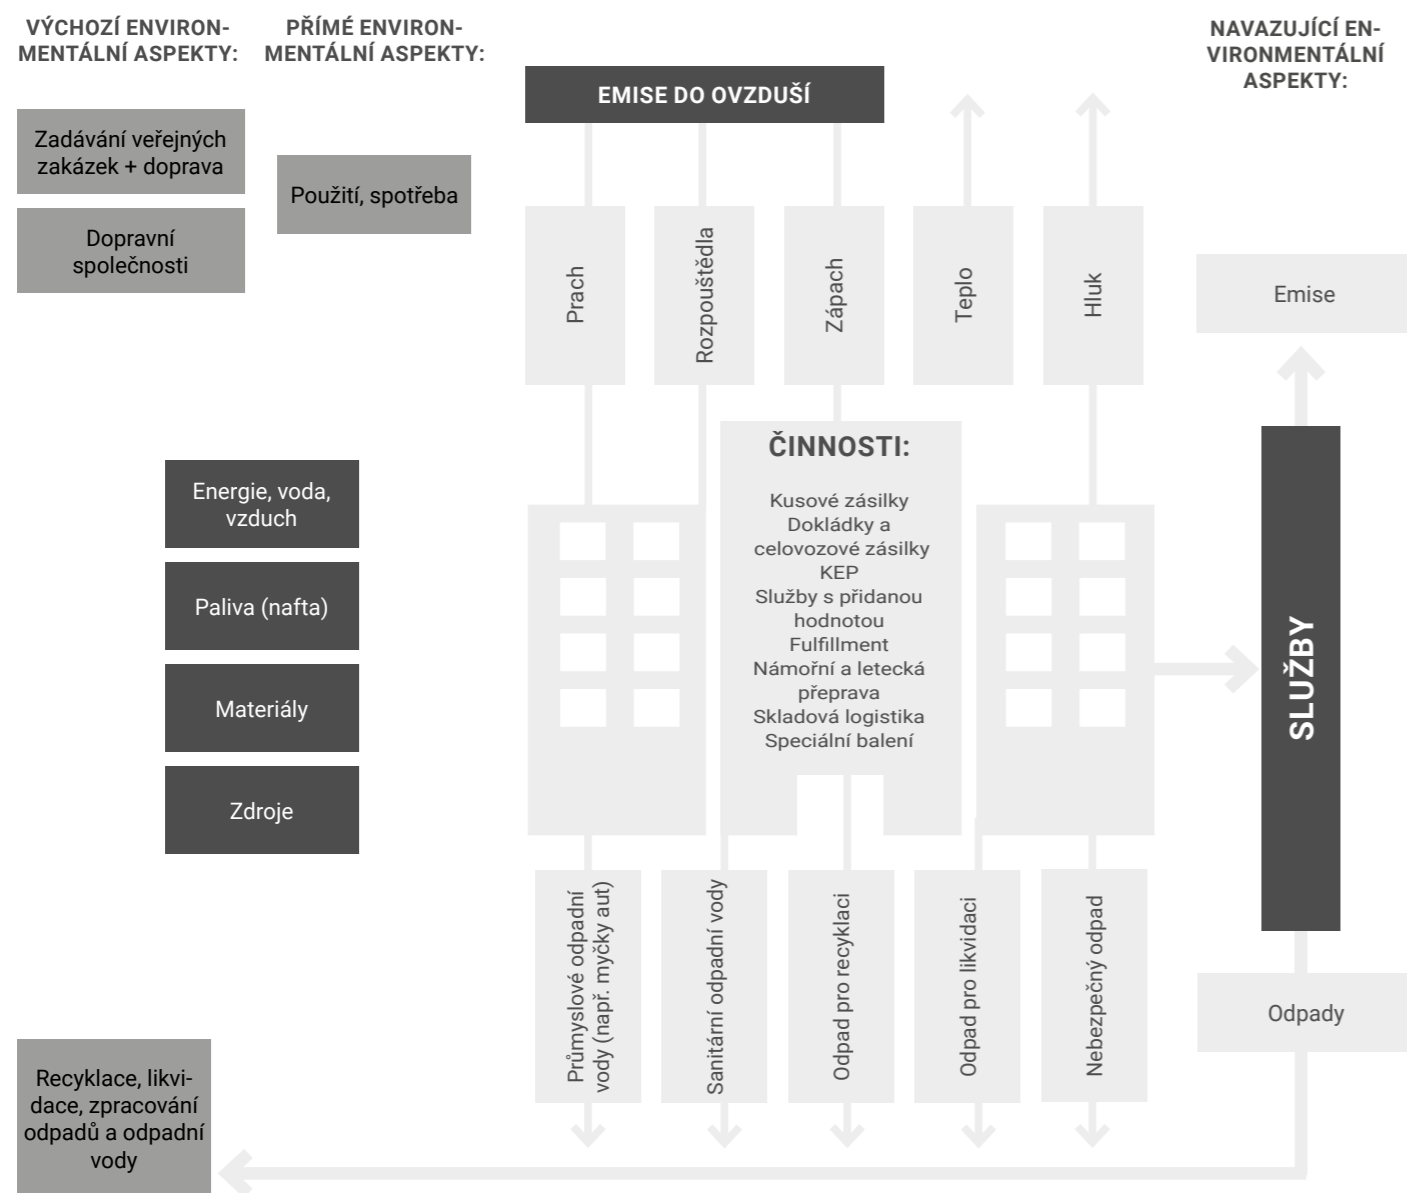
VÝCHOZÍ ENVIRONMENTÁLNÍ ASPEKTY:

PŘÍMÉ ENVIRONMENTÁLNÍ ASPEKTY:

NAVAZUJÍCÍ ENVIRONMENTÁLNÍ ASPEKTY:

EMISE DO OVZDUŠÍ

Zadávání veřejných zakázek + doprava

Dopravní společnosti

Použití, spotřeba

Prach

Rozpouštědla

Zápach

Teplo

Hluk

Emise

ČINNOSTI:

Kusové zásilky
Dokládky a celovozové zásilky
KEP
Služby s přidanou hodnotou
Fulfillment
Námořní a letecká přeprava
Skladová logistika
Speciální balení

Energie, voda, vzduch

Paliva (nafta)

Materiály

Zdroje

SLUŽBY

Průmyslové odpadní vody (např. myčky aut)

Sanitární odpadní vody

Odpad pro recyklaci

Odpad pro likvidaci

Nebezpečný odpad

Odpady

Recyklace, likvidace, zpracování odpadů a odpadní vody